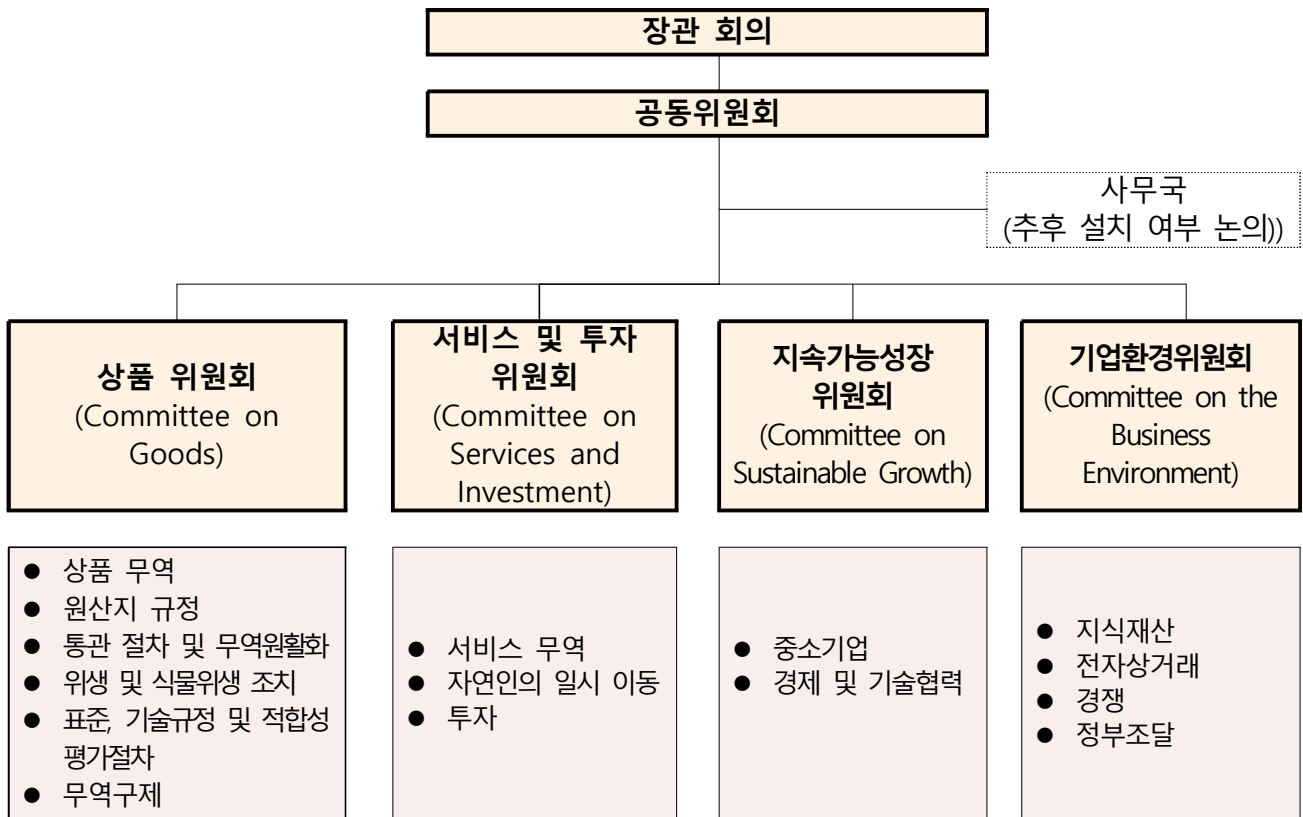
장관 회의

공동위원회

사무국
(추후 설치 여부 논의))

상품 위원회
(Committee on Goods)

서비스 및 투자 위원회
(Committee on Services and Investment)

지속가능성장 위원회
(Committee on Sustainable Growth)

기업환경위원회
(Committee on the Business Environment)

- 상품 무역
- 원산지 규정
- 통관 절차 및 무역원활화
- 위생 및 식물위생 조치
- 표준, 기술규정 및 적합성 평가절차
- 무역구제

- 서비스 무역
- 자연인의 일시 이동
- 투자

- 중소기업
- 경제 및 기술협력

- 지식재산
- 전자상거래
- 경쟁
- 정부조달